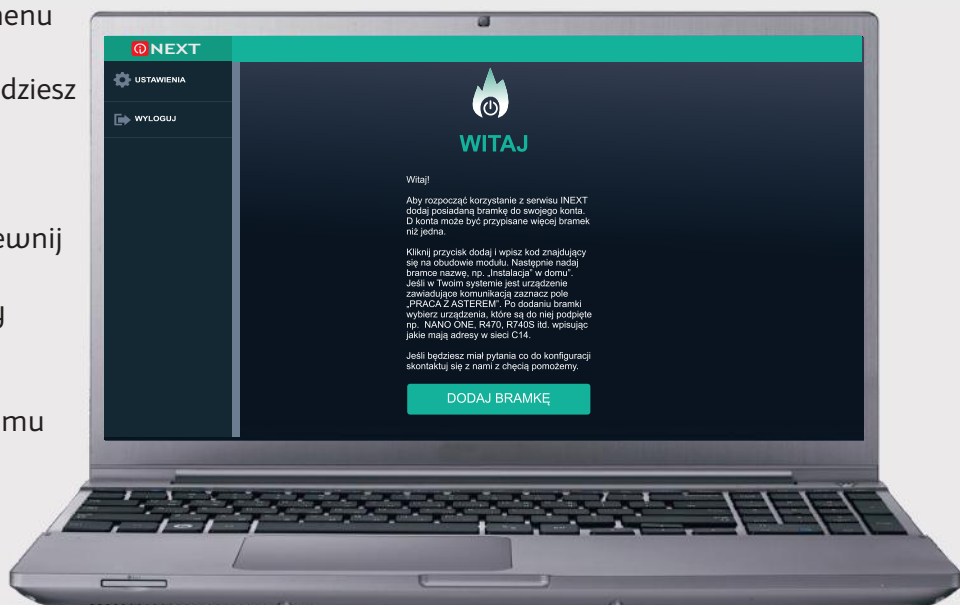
nenu

dziesz

ewnij

y

mu

NEXT

USTAWIENIA

WYLOGUJ

WITAJ

Witaj!

Aby rozpocząć korzystanie z serwisu INEXT dodaj posiadaną bramkę do swojego konta. D konta może być przypisane więcej bramek niż jedna.

Kliknij przycisk dodaj i wpisz kod znajdujący się na obudowie modułu. Następnie nadaj bramce nazwę, np. „Instalacja" w domu". Jeśli w Twoim systemie jest urządzenie zawiadujące komunikacją zaznacz pole „PRACA Z ASTEREM". Po dodaniu bramki wybierz urządzenia, które są do niej podpięte np. NANO ONE, R470, R740S itd. wpisując jakie mają adresy w sieci C14.

Jeśli będziesz miał pytania co do konfiguracji skontaktuj się z nami z chęcią pomożemy.

DODAJ BRAMKĘ